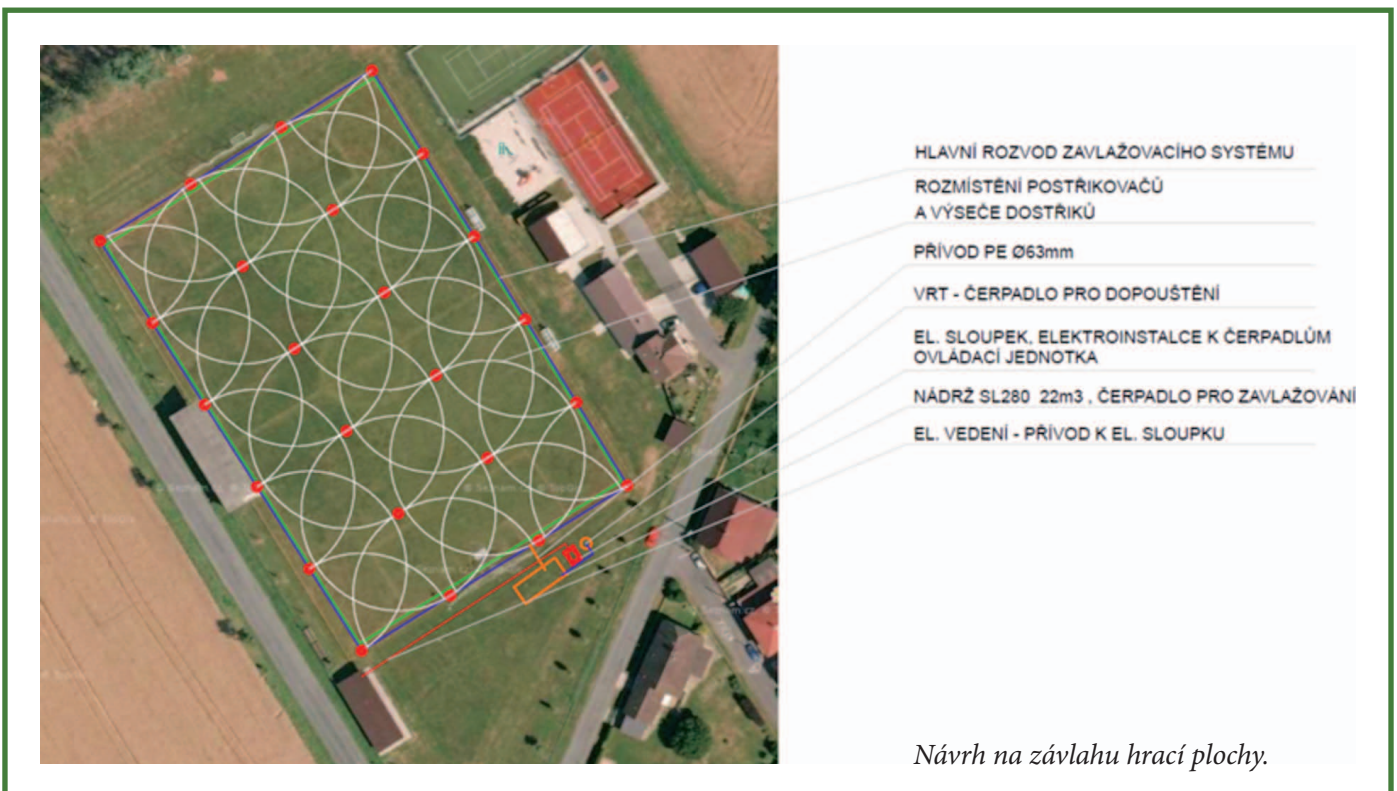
HLAVNÍ ROZVOD ZAVLAŽOVACÍHO SYSTÉMU

ROZMÍSTĚNÍ POSTŘIKOVAČŮ A VÝSEČE DOSTŘIKŮ

PŘÍVOD PE Ø63mm

VRT - ČERPADLO PRO DOPOUŠTĚNÍ

EL. SLOUPEK, ELEKTROINSTALCE K ČERPADLŮM OVLÁDACÍ JEDNOTKA

NÁDRŽ SL280 22m3 , ČERPADLO PRO ZAVLAŽOVÁNÍ

EL. VEDENÍ - PŘÍVOD K EL. SLOUPKU

Návrh na závlahu hrací plochy.